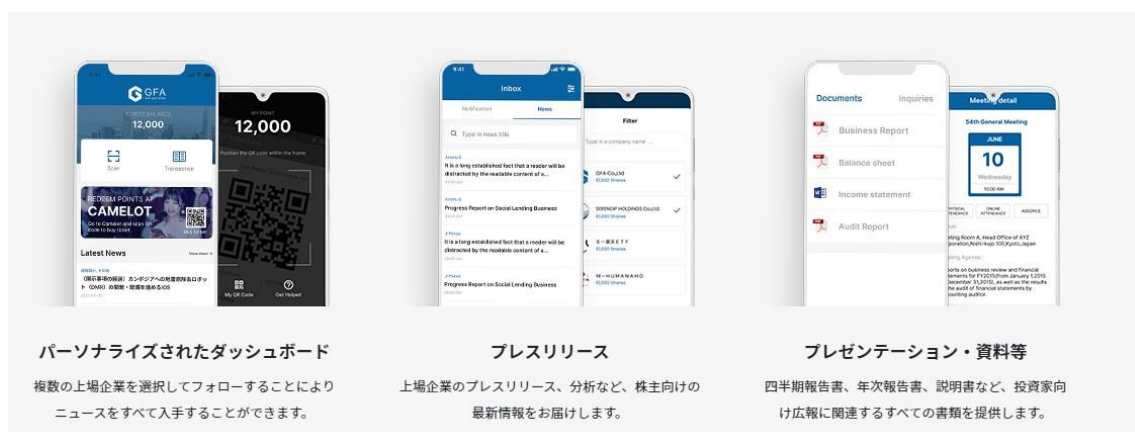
GFA

12,000

Scan

Transaction

REDEEM POINTS AT CAMELOT

Latest News

View more

（開示事項の経過）カンボジアの地雷探知ロボット（CMR）の開発・開業を進めるIOS

MY POINT

12,000

My QR Code

Get Helped

Inbox

Notification

News

Q Type in news title

It is a long established fact that a reader will be distracted by the readable content of a...

Progress Report on Social Lending Business

It is a long established fact that a reader will be distracted by the readable content of a...

Progress Report on Social Lending Business

Filter

Type in a company name ...

GFA Co.,Ltd

SORENCIP HOLDINGS Co.,Ltd

S-BEXETF

M-HUMANAHO

Documents

Inquiries

Business Report

Balance sheet

Income statement

Audit Report

Meeting detail

54th General Meeting

JUNE

10

Wednesday

10:00 AM

ABSENCE

パーソナライズされたダッシュボード

複数の上場企業を選択してフォローすることによりニュースをすべて入手することができます。

プレスリリース

上場企業のプレスリリース、分析など、株主向けの最新情報をお届けします。

プレゼンテーション・資料等

四半期報告書、年次報告書、説明書など、投資家向け広報に関連するすべての書類を提供します。